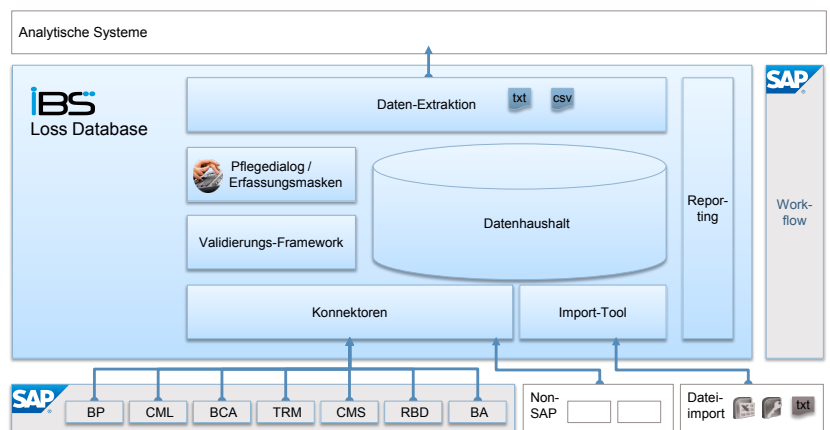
Analytische Systeme

IBS

Loss Database

Daten-Extraktion

txt

csv

Pflegedialog / Erfassungsmasken

Datenhaushalt

Validierungs-Framework

Konnektoren

Import-Tool

Repor-ting

SAP

Work-flow

SAP

BP

CML

BCA

TRM

CMS

RBD

BA

Non-SAP

Datei-import

txt